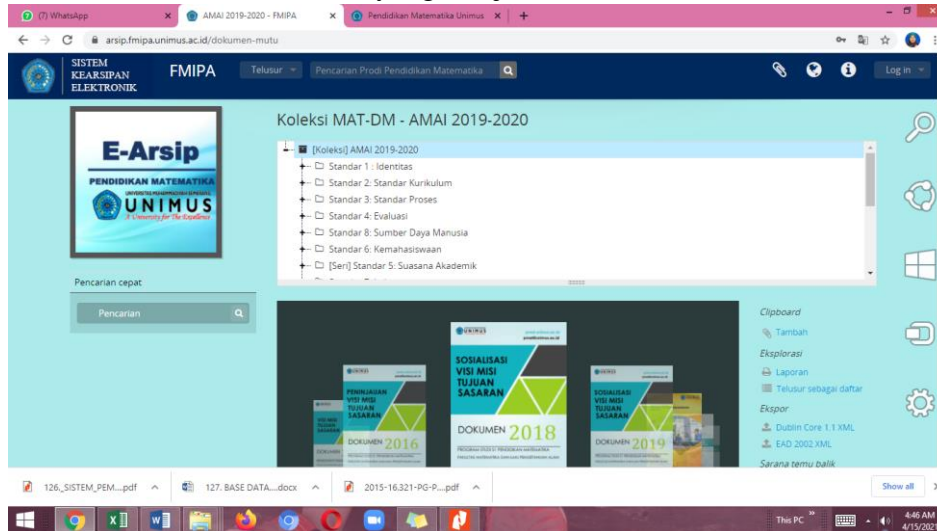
(7) WhatsApp
AMAI 2019-2020 - FMIPA
Pendidikan Matematika Unimus
arsip.fmipa.unimus.ac.id/dokumen-mutu

SISTEM KEARSIPAN ELEKTRONIK
FMIPA
Telusur
Pencarian Prodi Pendidikan Matematika
Log in

E-Arsip
PENDIDIKAN MATEMATIKA
UNIVERSITAS MUHAMMADIYAH SEMARANG
UNIMUS
A University for The Excellence

Pencarian cepat
Pencarian

Koleksi MAT-DM - AMAI 2019-2020

[Koleksi] AMAI 2019-2020
Standar 1 : Identitas
Standar 2: Standar Kurikulum
Standar 3: Standar Proses
Standar 4: Evaluasi
Standar 8: Sumber Daya Manusia
Standar 6: Kemahasiswaan
[Seri] Standar 5: Suasana Akademik

UNIMUS
SOSIALISASI VISI MISI TUJUAN SASARAN
DOKUMEN 2018
PENINJAUAN VISI MISI TUJUAN SASARAN
DOKUMEN 2016
SOSIALISASI VISI MISI TUJUAN SASARAN
DOKUMEN 2019

Clipboard
Tambah
Eksplorasi
Laporan
Telusur sebagai daftar
Ekspor
Dublin Core 1.1 XML
EAD 2002 XML
Sarana temu balik

126._SISTEM_PEM....pdf
127. BASE DATA....docx
2015-16.321-PG-P....pdf
Show all

This PC
4:46 AM
4/15/202